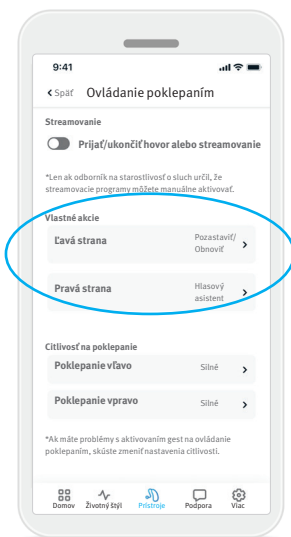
9:41

‹ Späť Ovládanie poklepaním

Streamovanie

Prijať/ukončiť hovor alebo streamovanie

*Len ak odborník na starostlivosť o sluch určil, že streamovacie programy môžete manuálne aktivovať.

Vlastné akcie

Ľavá strana Pozastaviť/ Obnoviť ›

Pravá strana Hlasový asistent ›

Citlivosť na poklepanie

Poklepanie vľavo Silné ›

Poklepanie vpravo Silné ›

*Ak máte problémy s aktivovaním gest na ovládanie poklepaním, skúste zmeniť nastavenia citlivosti.

Domov Životný štýl Prístroje Podpora Viac